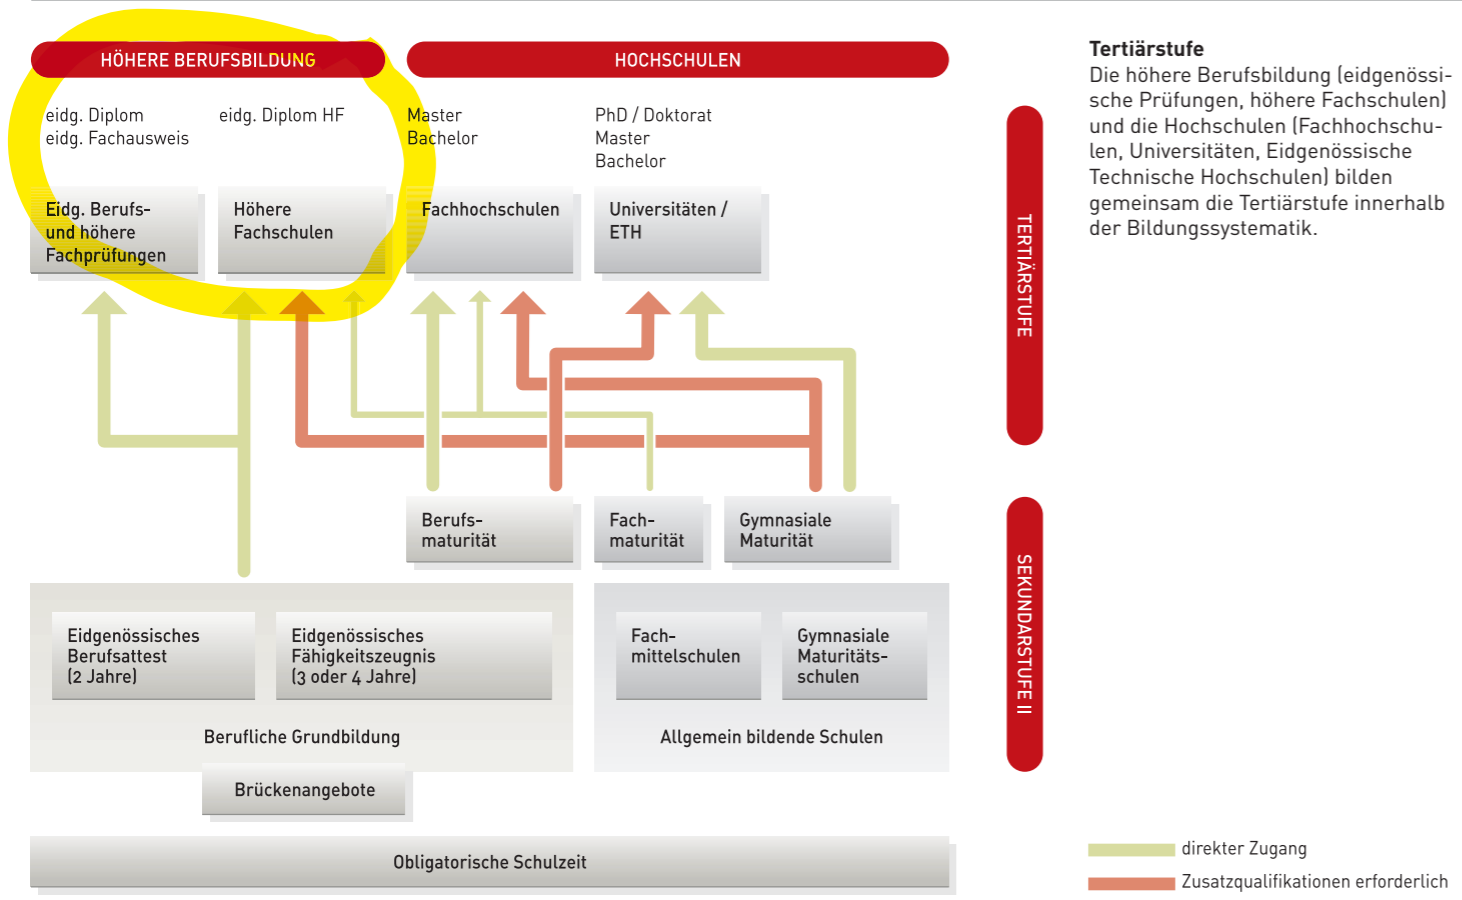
HÖHERE BERUFSBILDUNG

HOCHSCHULEN

eidg. Diplom
eidg. Fachausweis

eidg. Diplom HF

Master
Bachelor

PhD / Doktorat
Master
Bachelor

Eidg. Berufs- und höhere Fachprüfungen

Höhere Fachschulen

Fachhochschulen

Universitäten / ETH

TERTIÄRSTUFE

Berufsmaturität

Fachmaturität

Gymnasiale Maturität

Eidgenössisches Berufsattest (2 Jahre)

Eidgenössisches Fähigkeitszeugnis (3 oder 4 Jahre)

Berufliche Grundbildung

Fachmittelschulen

Gymnasiale Maturitätsschulen

Allgemein bildende Schulen

SEKUNDARSTUFE II

Brückenangebote

Obligatorische Schulzeit

Tertiärstufe
Die höhere Berufsbildung (eidgenössische Prüfungen, höhere Fachschulen) und die Hochschulen (Fachhochschulen, Universitäten, Eidgenössische Technische Hochschulen) bilden gemeinsam die Tertiärstufe innerhalb der Bildungssystematik.

direkter Zugang

Zusatzqualifikationen erforderlich